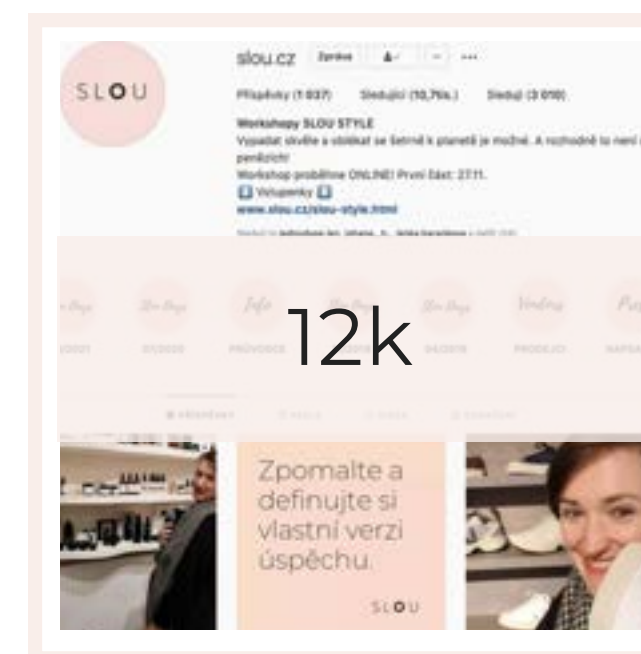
SLOU

slou.cz Zprávа ...

Příspěvky (1 037) Sledující (10,7 tis.) Sleduji (3 010)

Workshopy SLOU STYLE

Vypadat stylově a oblékat se šetrně k planetě je možné. A rozhodně to není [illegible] penězích!

Workshop proběhne ONLINE! První část: 27.11.

Vstupenky

www.slou.cz/slou-style.html

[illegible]

Info

12k

Zpomalte a definujte si vlastní verzi úspěchu.

SLOU